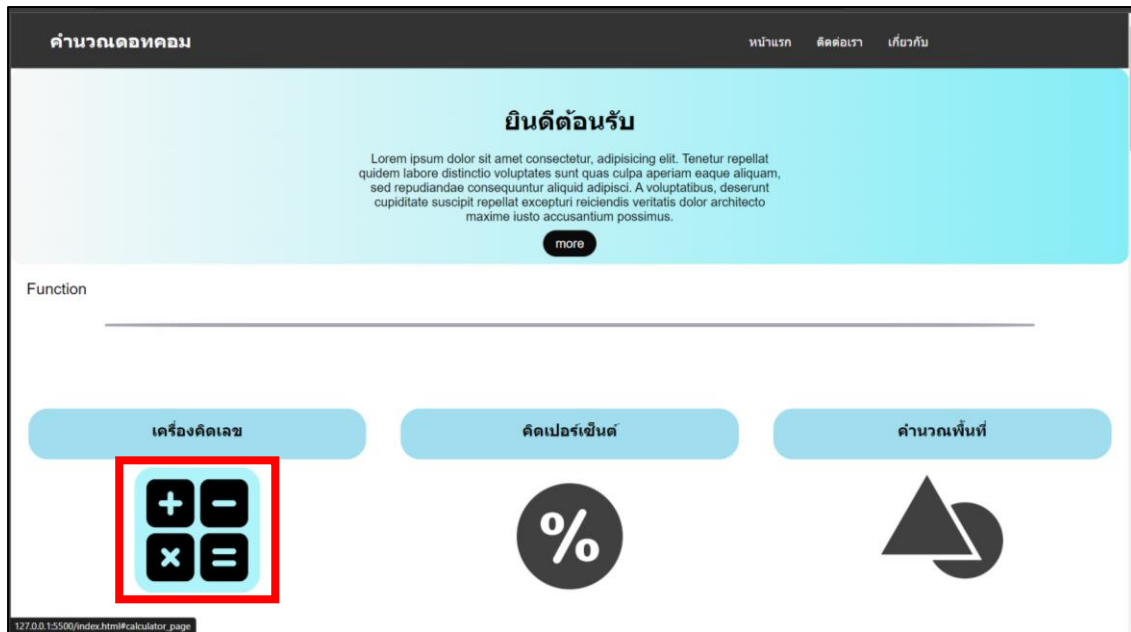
คำนวณดอทคอม

หน้าแรก ติดต่อเรา เกี่ยวกับ

ยินดีต้อนรับ

Lorem ipsum dolor sit amet consectetur, adipisicing elit. Tenetur repellat quidem labore distinctio voluptates sunt quas culpa aperiam eaque aliquam, sed repudiandae consequuntur aliquid adipisci. A voluptatibus, deserunt cupiditate suscipit repellat excepturi reiciendis veritatis dolor architecto maxime iusto accusantium possimus.

more

Function

เครื่องคิดเลข

คิดเปอร์เซ็นต์

คำนวณพื้นที่

%

127.0.0.1:5500/index.html#calculator_page